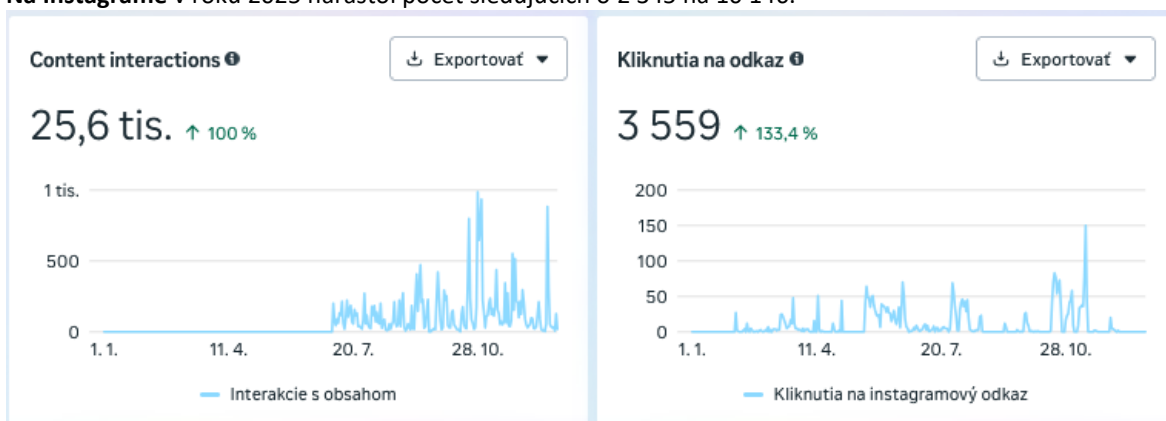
**Na Instagrame** v roku 2023 narastol počet sledujúcich o 2 343 na 10 148.

Content interactions

Exportovať

25,6 tis. ↑ 100 %

1 tis.
500
0
1. 1.
11. 4.
20. 7.
28. 10.

Interakcie s obsahom

Kliknutia na odkaz

Exportovať

3 559 ↑ 133,4 %

200
150
100
50
0
1. 1.
11. 4.
20. 7.
28. 10.

Kliknutia na instagramový odkaz